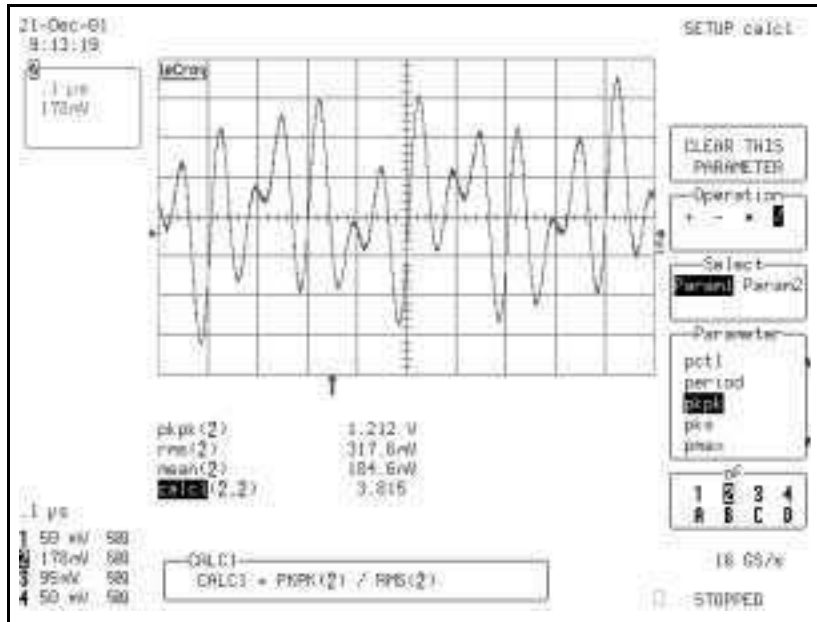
21-Dec-01
9:13:19

2
.1 μs
178mV

LeCroy

SETUP calc1

CLEAR THIS PARAMETER

Operation
+ − * /

Select
Param1 Param2

Parameter
pctl
period
pkpk
pks
pmax

of
1 2 3 4
A B C D

pkpk(2) 1.212 V
rms(2) 317.6mV
mean(2) 184.6mV
calc1(2,2) 3.815

.1 μs
1 50 mV 50Ω
2 178mV 50Ω
3 99mV 50Ω
4 50 mV 50Ω

CALC1
CALC1 = PKPK(2) / RMS(2)

18 GS/s

STOPPED